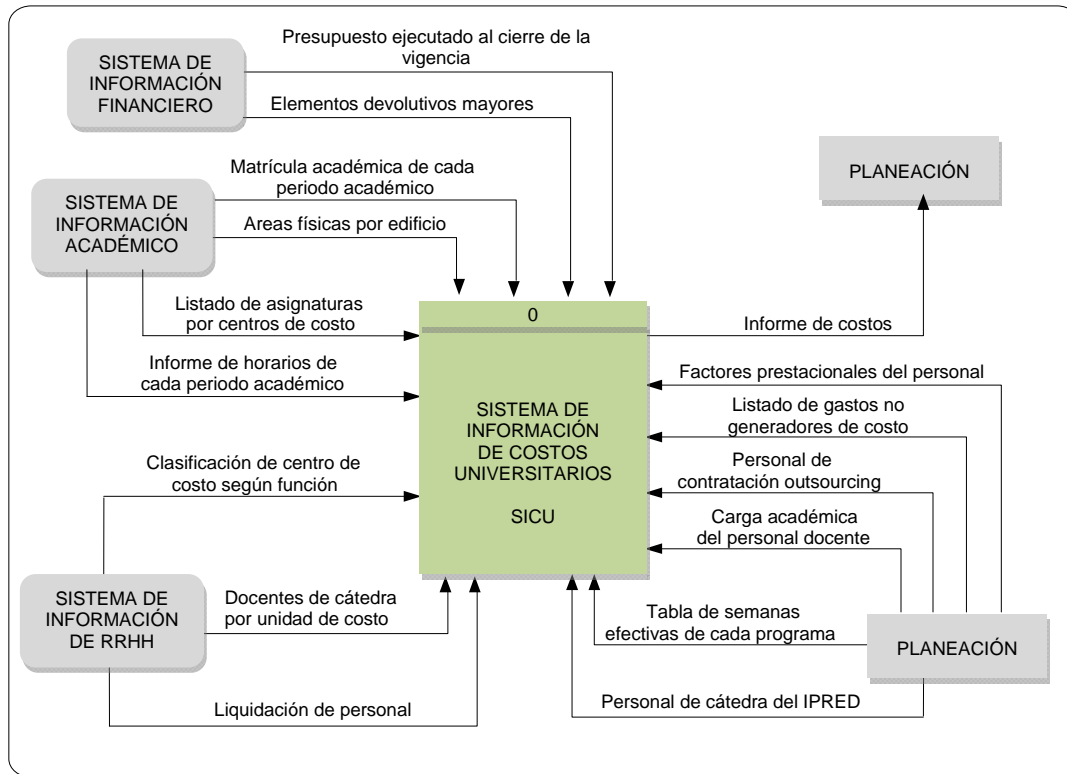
SISTEMA DE INFORMACIÓN FINANCIERO

Presupuesto ejecutado al cierre de la vigencia

Elementos devolutivos mayores

PLANEACIÓN

SISTEMA DE INFORMACIÓN ACADÉMICO

Matrícula académica de cada periodo académico

Areas físicas por edificio

Listado de asignaturas por centros de costo

0

Informe de costos

Informe de horarios de cada periodo académico

Factores prestacionales del personal

SISTEMA DE INFORMACIÓN DE COSTOS UNIVERSITARIOS

SICU

Listado de gastos no generadores de costo

Clasificación de centro de costo según función

Personal de contratación outsourcing

Carga académica del personal docente

SISTEMA DE INFORMACIÓN DE RRHH

Docentes de cátedra por unidad de costo

Tabla de semanas efectivas de cada programa

PLANEACIÓN

Liquidación de personal

Personal de cátedra del IPRED